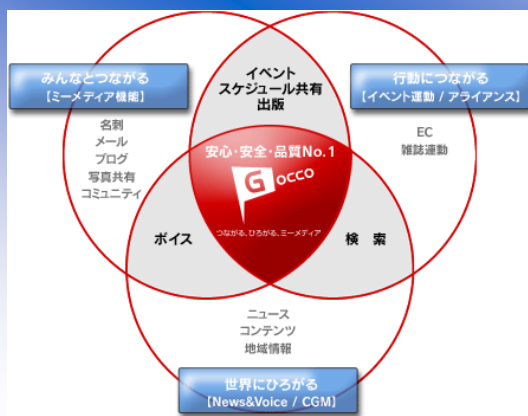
みんなとつながる
【ミーメディア機能】

行動につながる
【イベント連動 / アライアンス】

イベント
スケジュール共有
出版

名刺
メール
ブログ
写真共有
コミュニティ

EC
雑誌連動

安心・安全・品質No.1

Gocco

つながる、ひろがる、ミーメディア

ボイス

検 索

ニュース
コンテンツ
地域情報

世界にひろがる
【News&Voice / CGM】